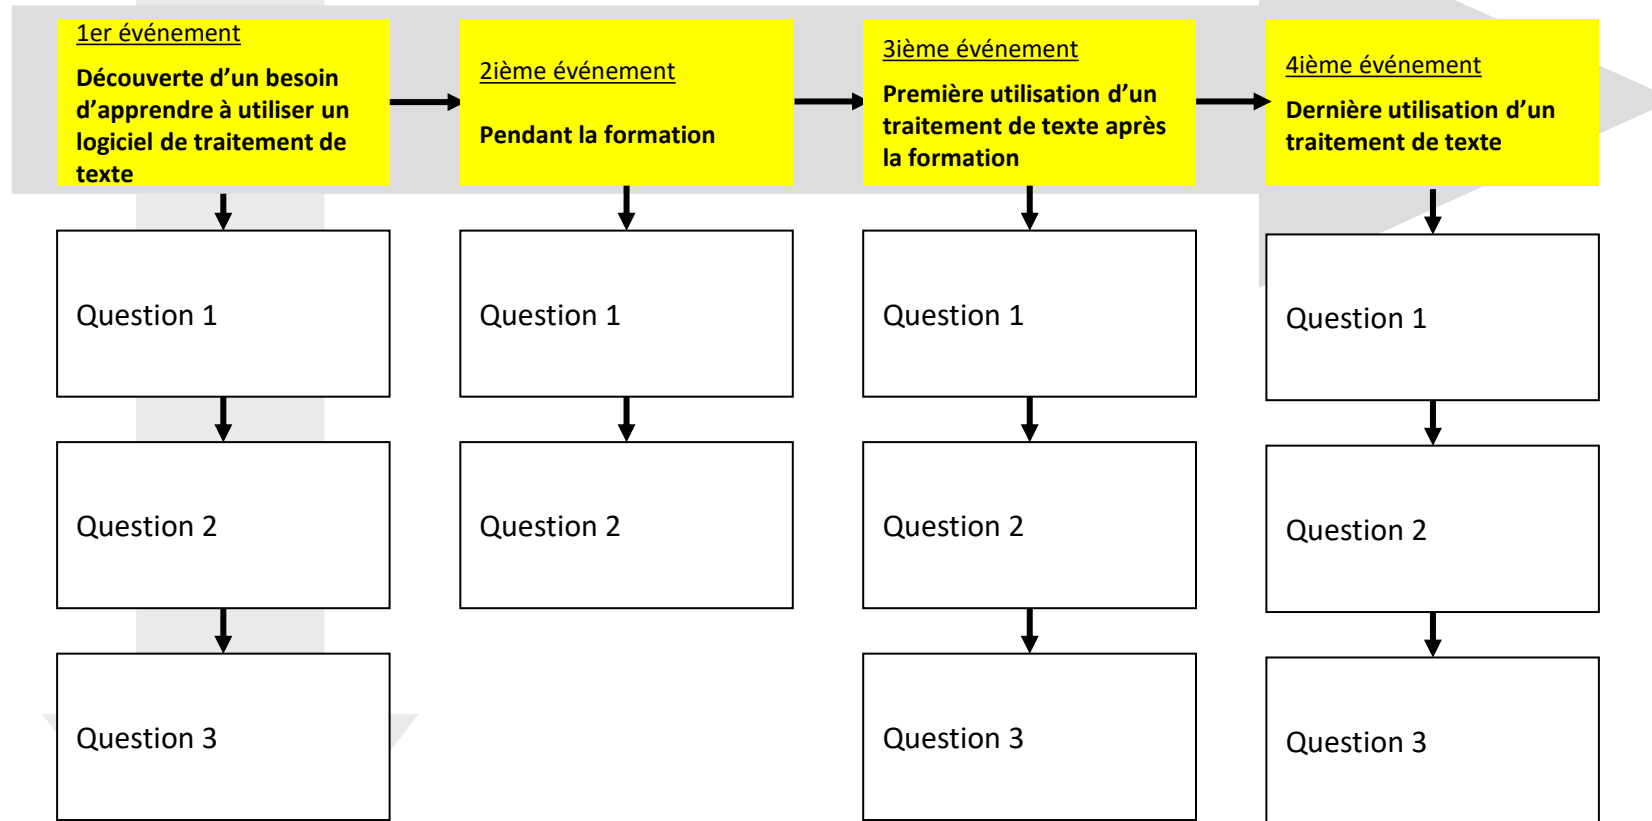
1er événement

Découverte d'un besoin d'apprendre à utiliser un logiciel de traitement de texte

Question 1

Question 2

Question 3

2ième événement

Pendant la formation

Question 1

Question 2

3ième événement

Première utilisation d'un traitement de texte après la formation

Question 1

Question 2

Question 3

4ième événement

Dernière utilisation d'un traitement de texte

Question 1

Question 2

Question 3